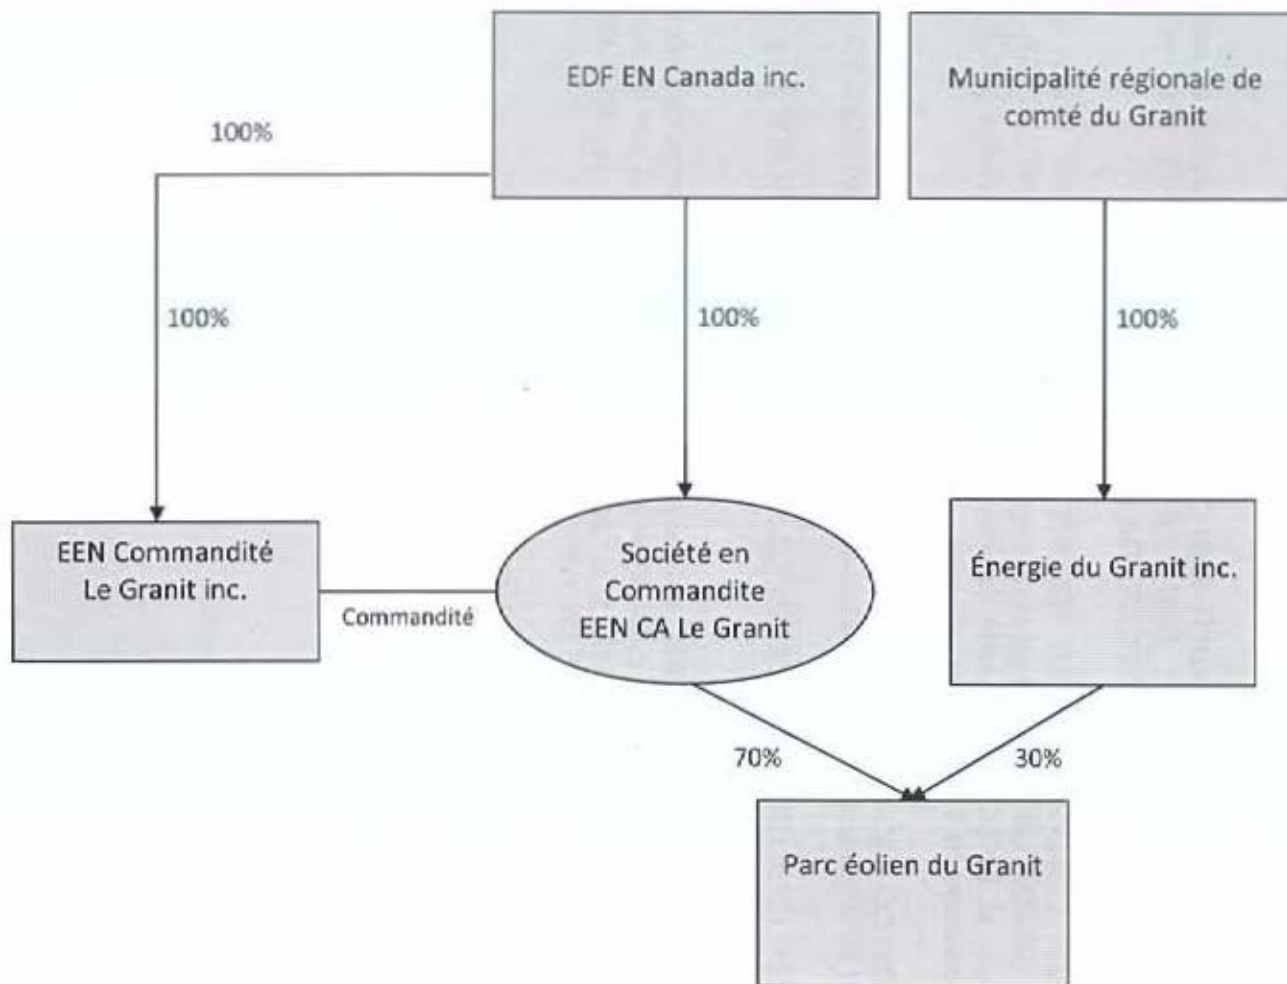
EDF EN Canada inc.

Municipalité régionale de comté du Granit

100%

100%

100%

100%

EEN Commandité Le Granit inc.

Commandité

Société en Commandite EEN CA Le Granit

Énergie du Granit inc.

70%

30%

Parc éolien du Granit